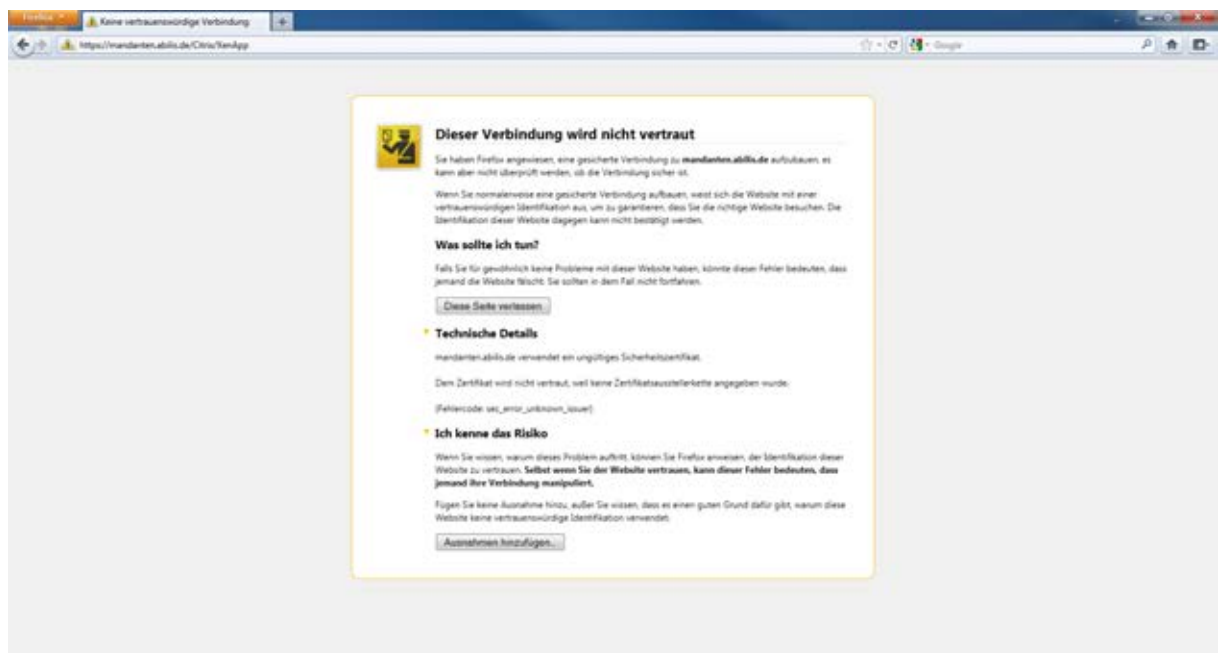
Firefox

Keine vertrauenswürdige Verbindung

+

https://mandanten.abilis.de/Citrix/XenApp

Google

Dieser Verbindung wird nicht vertraut

Sie haben Firefox angewiesen, eine gesicherte Verbindung zu **mandanten.abilis.de** aufzubauen, es kann aber nicht überprüft werden, ob die Verbindung sicher ist.

Wenn Sie normalerweise eine gesicherte Verbindung aufbauen, weist sich die Website mit einer vertrauenswürdigen Identifikation aus, um zu garantieren, dass Sie die richtige Website besuchen. Die Identifikation dieser Website dagegen kann nicht bestätigt werden.

Was sollte ich tun?

Falls Sie für gewöhnlich keine Probleme mit dieser Website haben, könnte dieser Fehler bedeuten, dass jemand die Website fälscht. Sie sollten in dem Fall nicht fortfahren.

Diese Seite verlassen

Technische Details

mandanten.abilis.de verwendet ein ungültiges Sicherheitszertifikat.

Dem Zertifikat wird nicht vertraut, weil keine Zertifikatsausstellerkette angegeben wurde.

(Fehlercode: sec_error_unknown_issuer)

Ich kenne das Risiko

Wenn Sie wissen, warum dieses Problem auftritt, können Sie Firefox anweisen, der Identifikation dieser Website zu vertrauen. **Selbst wenn Sie der Website vertrauen, kann dieser Fehler bedeuten, dass jemand Ihre Verbindung manipuliert.**

Fügen Sie keine Ausnahme hinzu, außer Sie wissen, dass es einen guten Grund dafür gibt, warum diese Website keine vertrauenswürdige Identifikation verwendet.

Ausnahmen hinzufügen...